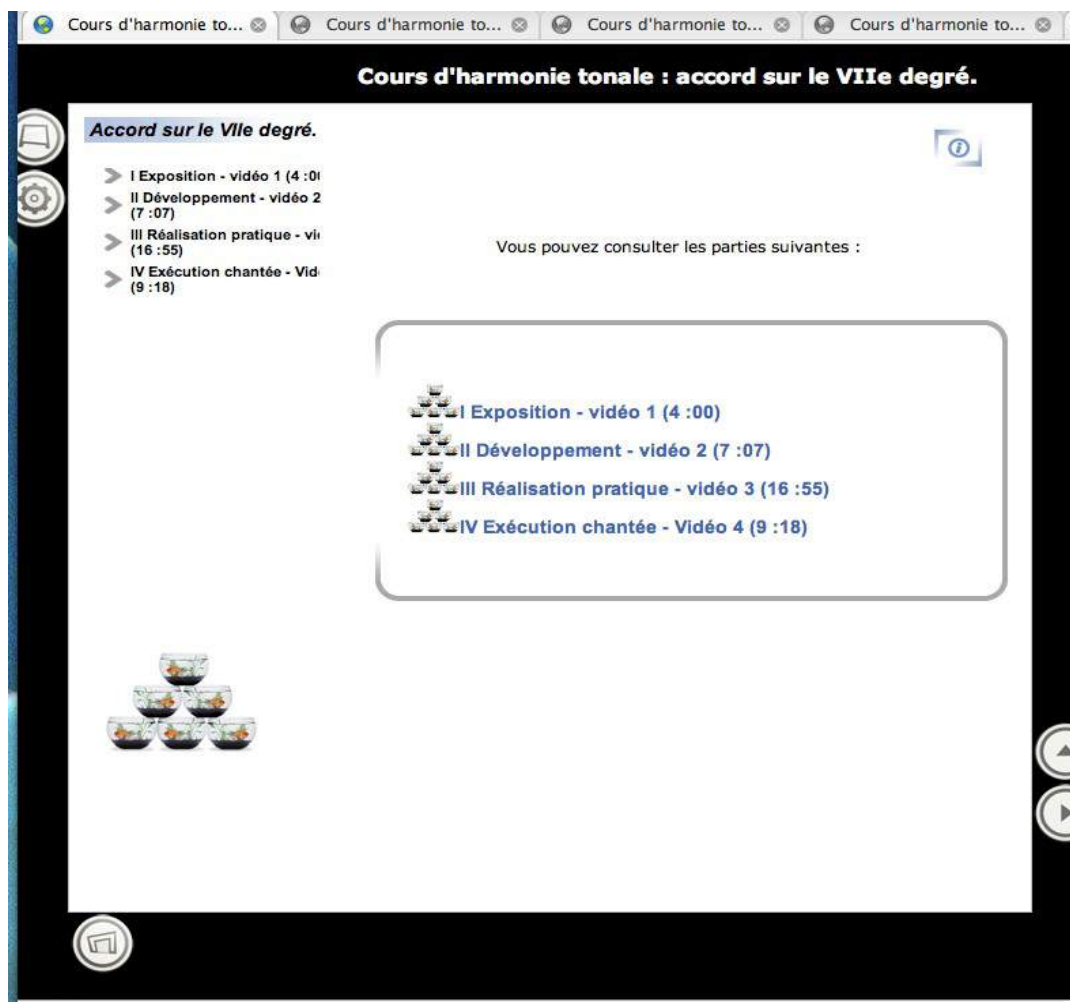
Cours d'harmonie to... Cours d'harmonie to... Cours d'harmonie to... Cours d'harmonie to...

Cours d'harmonie tonale : accord sur le VIIe degré.

Accord sur le VIIe degré.

I Exposition - vidéo 1 (4 :0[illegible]
II Développement - vidéo 2 (7 :07)
III Réalisation pratique - vi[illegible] (16 :55)
IV Exécution chantée - Vid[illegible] (9 :18)

Vous pouvez consulter les parties suivantes :

I Exposition - vidéo 1 (4 :00)
II Développement - vidéo 2 (7 :07)
III Réalisation pratique - vidéo 3 (16 :55)
IV Exécution chantée - Vidéo 4 (9 :18)